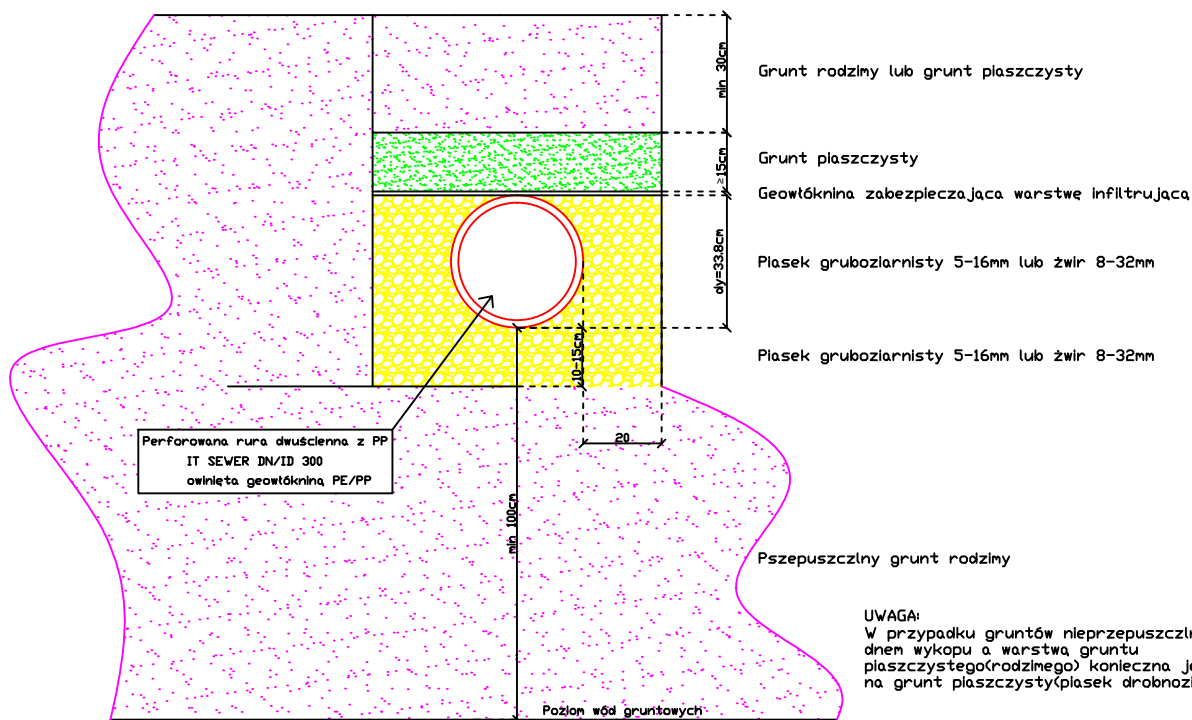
min 30cm

Grunt rodzimy lub grunt piaszczysty

≥15cm

Grunt piaszczysty

Geowłóknina zabezpieczająca warstwę infiltrującą

dy=33,8cm

Piasek gruboziarnisty 5-16mm lub żwir 8-32mm

10-15cm

Piasek gruboziarnisty 5-16mm lub żwir 8-32mm

20

Perforowana rura dwuścienna z PP
IT SEWER DN/ID 300
owinięta geowłókniną PE/PP

min 100cm

Pszepuszczalny grunt rodzimy

UWAGA:
W przypadku gruntów nieprzepuszczal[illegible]
dnem wykopu a warstwą gruntu
piaszczystego(rodzimego) konieczna je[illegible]
na grunt piaszczysty(piasek drobnozi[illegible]

Poziom wód gruntowych